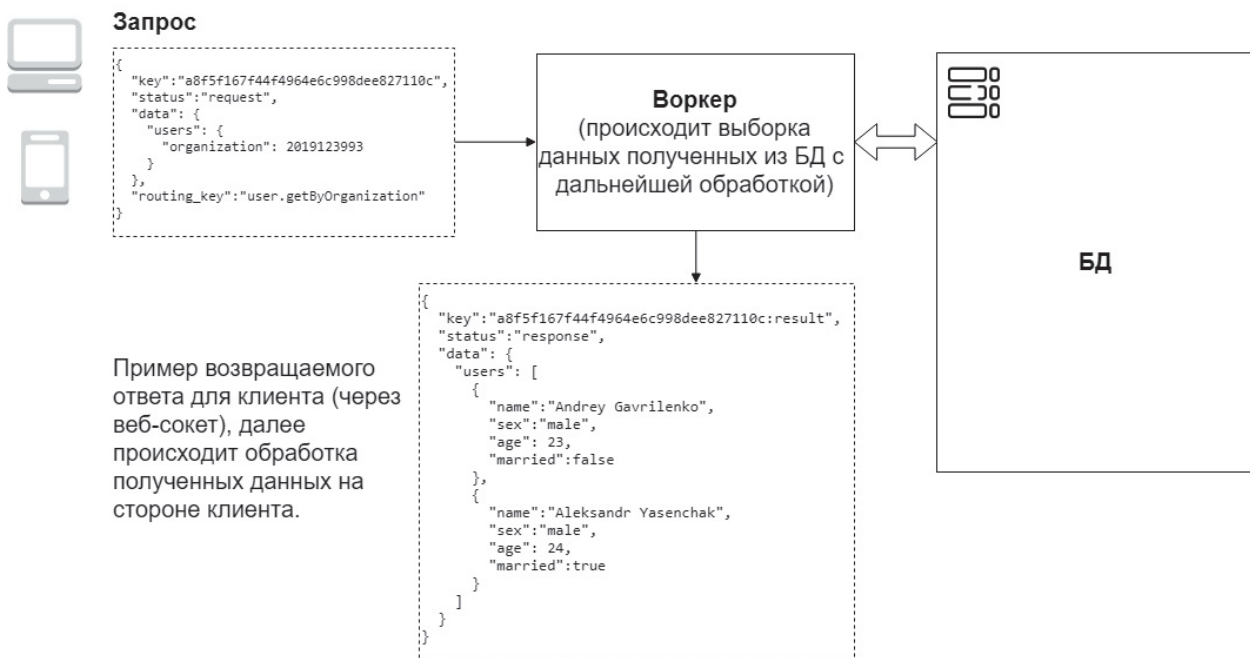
Запрос

{
"key":"a8f5f167f44f4964e6c998dee827110c",
"status":"request",
"data": {
"users": {
"organization": 2019123993
}
},
"routing_key":"user.getByOrganization"
}

**Воркер**
(происходит выборка данных полученных из БД с дальнейшей обработкой)

БД

Пример возвращаемого ответа для клиента (через веб-сокет), далее происходит обработка полученных данных на стороне клиента.

{
"key":"a8f5f167f44f4964e6c998dee827110c:result",
"status":"response",
"data": {
"users": [
{
"name":"Andrey Gavrilenko",
"sex":"male",
"age": 23,
"married":false
},
{
"name":"Aleksandr Yasenchak",
"sex":"male",
"age": 24,
"married":true
}
]
}
}